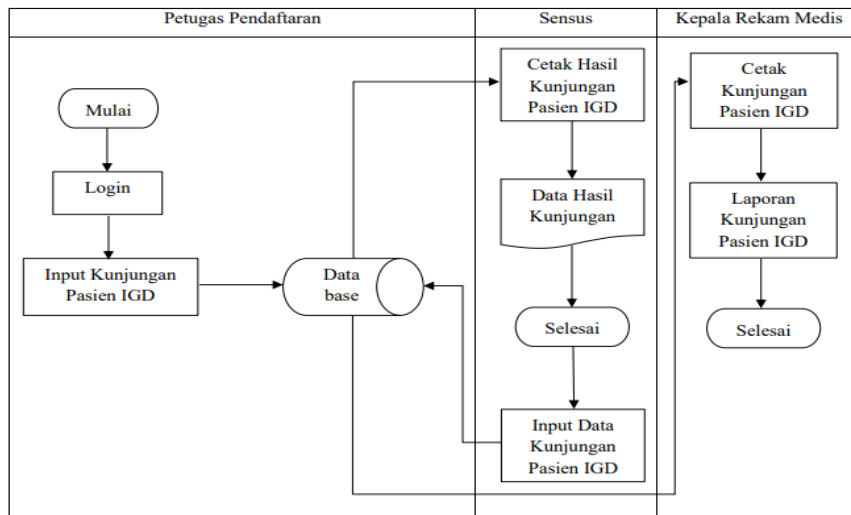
| Petugas Pendaftaran | Sensus | Kepala Rekam Medis |
|---|---|---|

Mulai

Login

Input Kunjungan Pasien IGD

Data base

Cetak Hasil Kunjungan Pasien IGD

Data Hasil Kunjungan

Selesai

Input Data Kunjungan Pasien IGD

Cetak Kunjungan Pasien IGD

Laporan Kunjungan Pasien IGD

Selesai